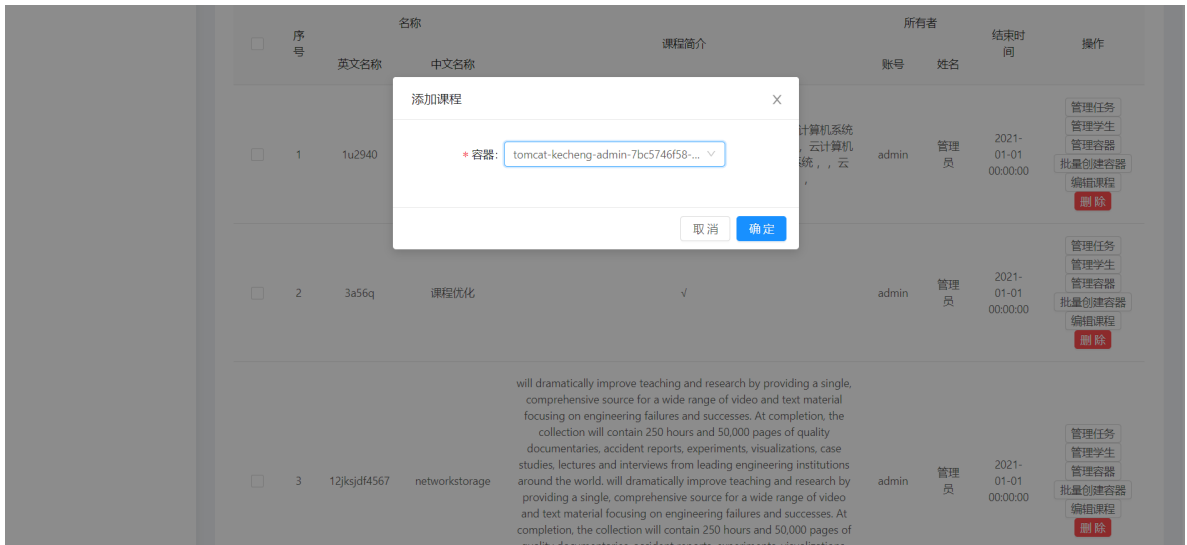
| | 序号 | 名称 英文名称 | 中文名称 | 课程简介 | 所有者 账号 | 姓名 | 结束时间 | 操作 |
|---|---|---|---|---|---|---|---|---|
| | 1 | 1u2940 | | 云计算机系统 云计算机 系统，，云 ， | admin | 管理员 | 2021-01-01 00:00:00 | 管理任务 管理学生 管理容器 批量创建容器 编辑课程 删除 |
| | 2 | 3a56q | 课程优化 | √ | admin | 管理员 | 2021-01-01 00:00:00 | 管理任务 管理学生 管理容器 批量创建容器 编辑课程 删除 |
| | 3 | 12jksjdf4567 | networkstorage | will dramatically improve teaching and research by providing a single, comprehensive source for a wide range of video and text material focusing on engineering failures and successes. At completion, the collection will contain 250 hours and 50,000 pages of quality documentaries, accident reports, experiments, visualizations, case studies, lectures and interviews from leading engineering institutions around the world. will dramatically improve teaching and research by providing a single, comprehensive source for a wide range of video and text material focusing on engineering failures and successes. At completion, the collection will contain 250 hours and 50,000 pages of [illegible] | admin | 管理员 | 2021-01-01 00:00:00 | 管理任务 管理学生 管理容器 批量创建容器 编辑课程 删除 |

添加课程

X

* 容器: tomcat-kecheng-admin-7bc5746f58-...

取消 确定